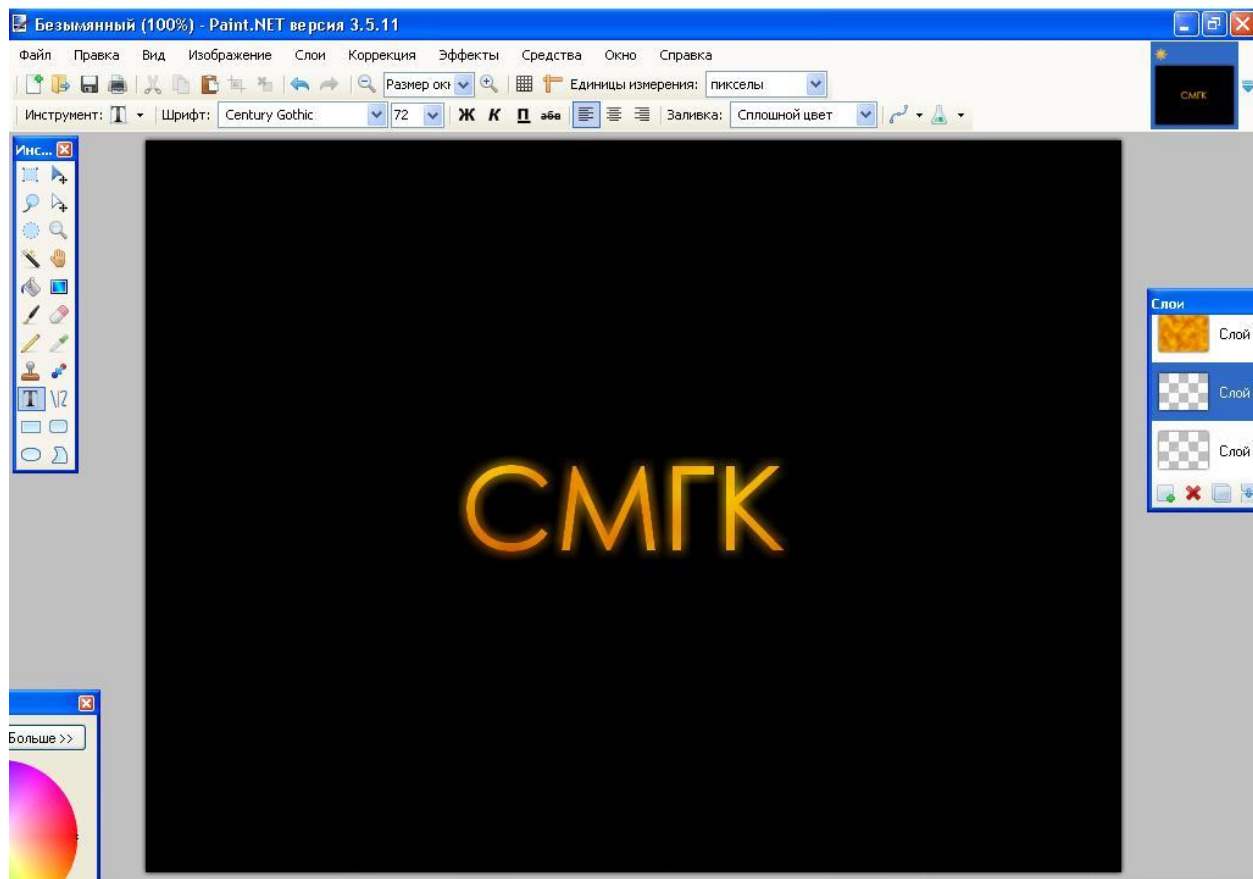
Безымянный (100%) - Paint.NET версия 3.5.11

Файл Правка Вид Изображение Слои Коррекция Эффекты Средства Окно Справка

Размер окн Единицы измерения: пикселы

Инструмент: Шрифт: Century Gothic 72 Ж К П абв Заливка: Сплошной цвет

СМГК

Инс...

СМГК

Слои

Слой

Слой

Слой

Больше >>